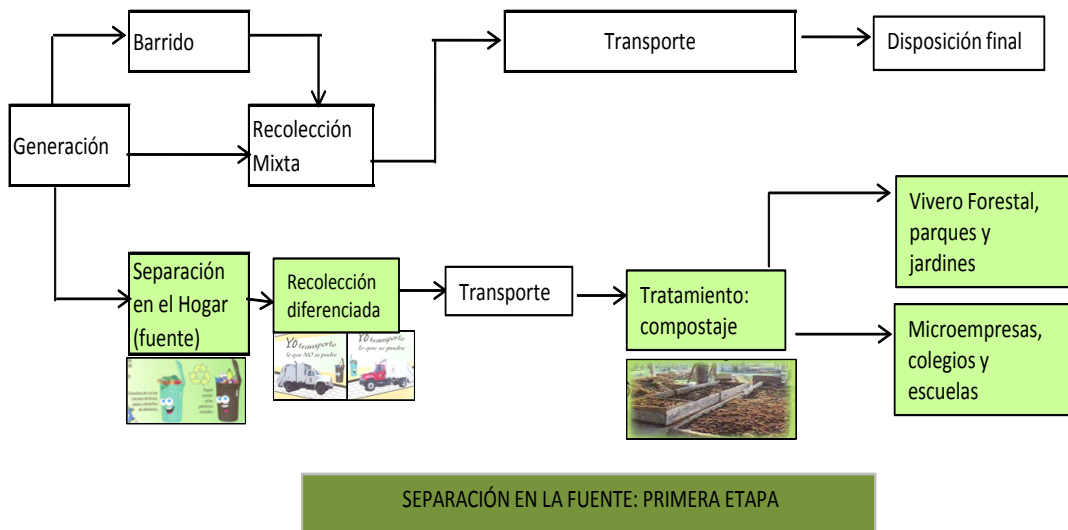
Barrido

Transporte

Disposición final

Generación

Recolección Mixta

Vivero Forestal, parques y jardines

Separación en el Hogar (fuente)

Recolección diferenciada

Transporte

Tratamiento: compostaje

Microempresas, colegios y escuelas

Yo transporto lo que NO se pudre

Yo transporto lo que se pudre

SEPARACIÓN EN LA FUENTE: PRIMERA ETAPA